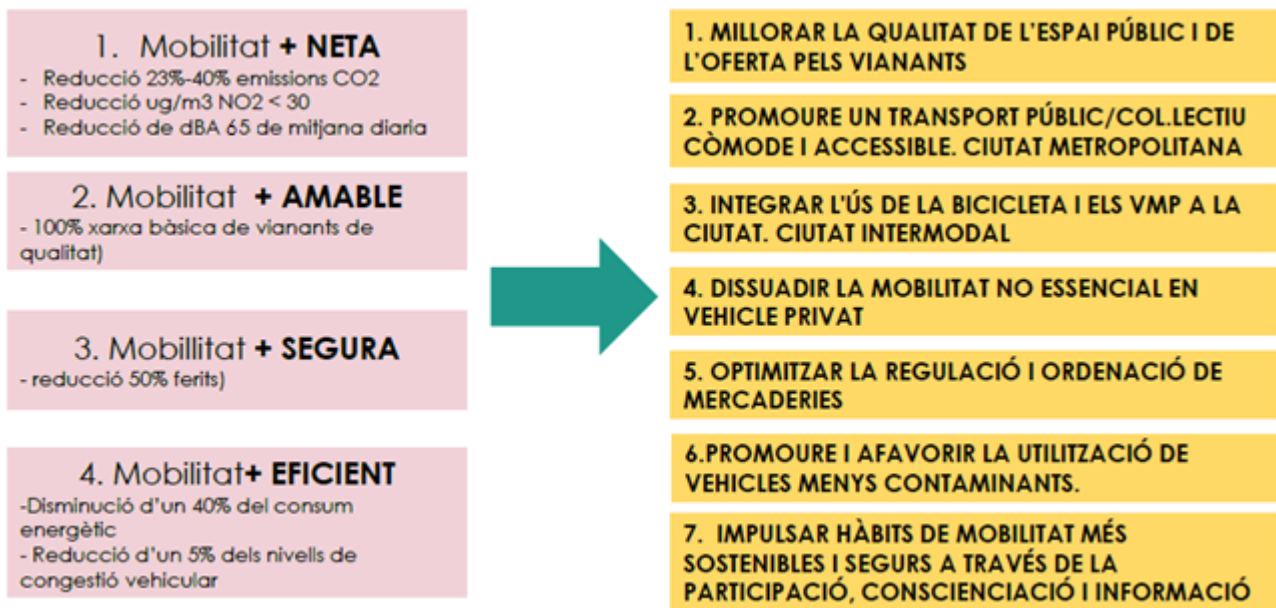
1. Mobilitat **+ NETA**
- Reducció 23%-40% emissions CO2
- Reducció ug/m3 NO2 < 30
- Reducció de dBA 65 de mitjana diaria

2. Mobilitat **+ AMABLE**
- 100% xarxa bàsica de vianants de qualitat)

3. Mobillitat **+ SEGURA**
- reducció 50% ferits)

4. Mobilitat**+ EFICIENT**
-Disminució d'un 40% del consum energètic
- Reducció d'un 5% dels nivells de congestió vehicular

1. MILLORAR LA QUALITAT DE L'ESPAI PÚBLIC I DE L'OFERTA PELS VIANANTS

2. PROMOURE UN TRANSPORT PÚBLIC/COL.LECTIU CÒMODE I ACCESSIBLE. CIUTAT METROPOLITANA

3. INTEGRAR L'ÚS DE LA BICICLETA I ELS VMP A LA CIUTAT. CIUTAT INTERMODAL

4. DISSUADIR LA MOBILITAT NO ESSENCIAL EN VEHICLE PRIVAT

5. OPTIMITZAR LA REGULACIÓ I ORDENACIÓ DE MERCADERIES

6.PROMOURE I AFAVORIR LA UTILITZACIÓ DE VEHICLES MENYS CONTAMINANTS.

7. IMPULSAR HÀBITS DE MOBILITAT MÉS SOSTENIBLES I SEGURS A TRAVÉS DE LA PARTICIPACIÓ, CONSCIENCIACIÓ I INFORMACIÓ